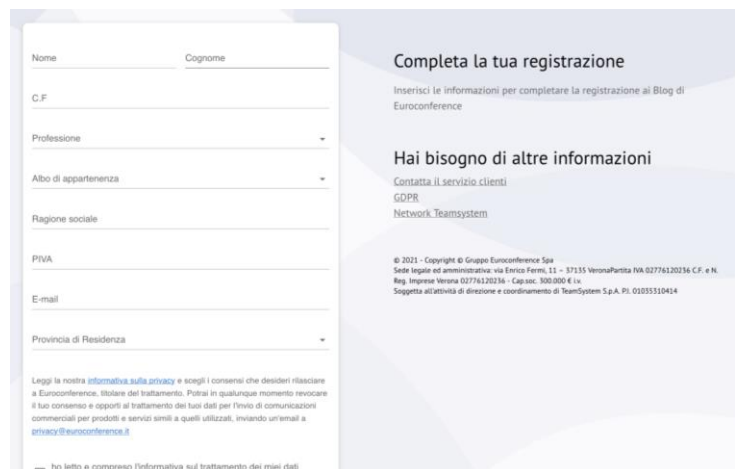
Nome

Cognome

C.F

Professione

Albo di appartenenza

Ragione sociale

PIVA

E-mail

Provincia di Residenza

Leggi la nostra informativa sulla privacy e scegli i consensi che desideri rilasciare a Euroconference, titolare del trattamento. Potrai in qualunque momento revocare il tuo consenso e opporti al trattamento dei tuoi dati per l'invio di comunicazioni commerciali per prodotti e servizi simili a quelli utilizzati, inviando un'email a privacy@euroconference.it

ho letto e compreso l'informativa sul trattamento dei miei dati

Completa la tua registrazione

Inserisci le informazioni per completare la registrazione al Blog di Euroconference

Hai bisogno di altre informazioni

Contatta il servizio clienti

GDPR

Network Teamsystem

© 2021 - Copyright © Gruppo Euroconference Spa
Sede legale ed amministrativa: via Enrico Fermi, 11 – 37135 VeronaPartita IVA 02776120236 C.F. e N. Reg. Imprese Verona 02776120236 - Cap.soc. 300.000 € i.v.
Soggetta all'attività di direzione e coordinamento di TeamSystem S.p.A. P.I. 01035310414